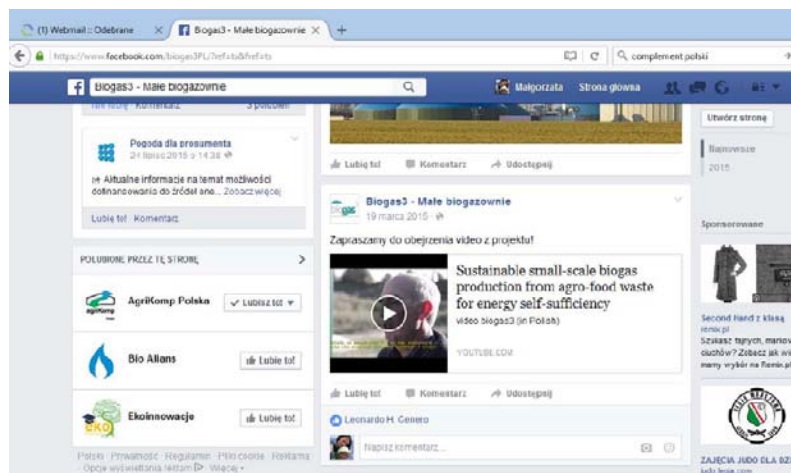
(1) Webmail :: Odebrane ×
Biogas3 - Małe biogazownie ×
+
https://www.facebook.com/biogas3PL/?ref=ts&fref=ts
complement polski
Biogas3 - Małe biogazownie
Małgorzata
Strona główna
Lubię to! · Komentarz
3 polubień
Pogoda dla prosumenta
24 lipiec 2015 o 14:38
Aktualne informacje na temat możliwości dofinansowania do źródeł ene... Zobacz więcej
Lubię to! · Komentarz
POLUBIONE PRZEZ TĘ STRONĘ
AgriKomp Polska
Lubisz to!
Bio Alians
Lubię to!
Ekoinnowacje
Lubię to!
Polski · Prywatność · Regulamin · Pliki cookie · Reklama · Opcje wyświetlania reklam · Więcej
Lubię to!
Komentarz
Udostępnij
Biogas3 - Małe biogazownie
19 marca 2015
Zapraszamy do obejrzenia video z projektu!
Sustainable small-scale biogas production from agro-food waste for energy self-sufficiency
video biogas3 (in Polish)
YOUTUBE.COM
Lubię to!
Komentarz
Udostępnij
Leonardo H. Cenero
Napisz komentarz...
Utwórz stronę
Najnowsze
2015
Sponsorowane
Second Hand z klasą
remix.pl
Szukasz tanych, markowych ciuchów? Zobacz jak wielki mamy wybór na Remix.pl
ZAJĘCIA JUDO DLA DZI
judo.legia.com